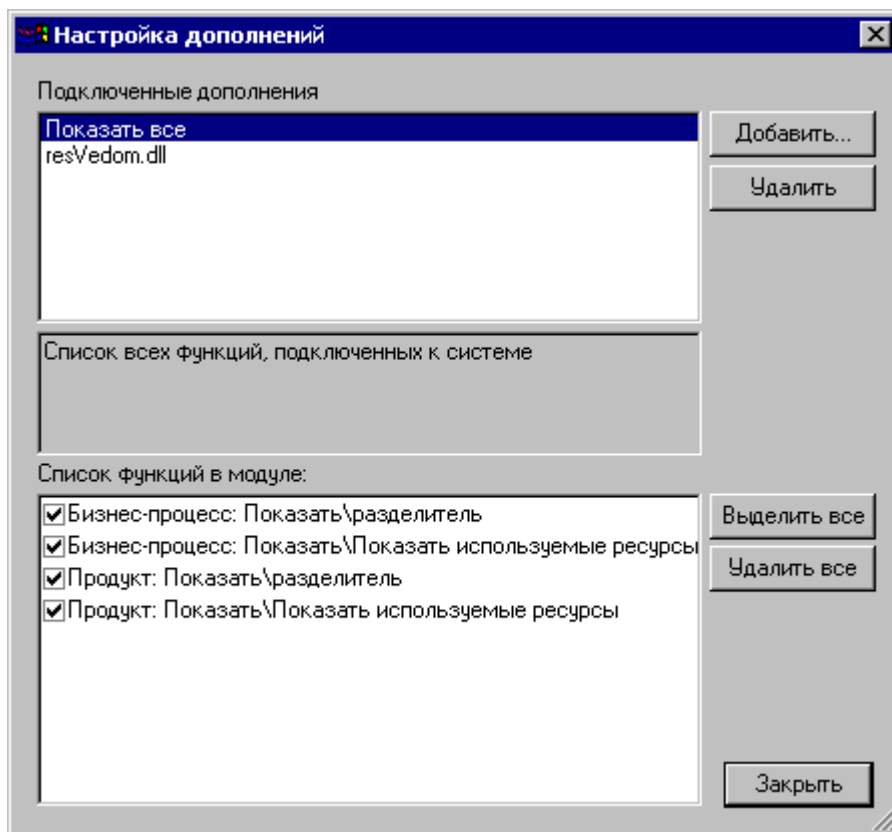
Настройка дополнений

Подключенные дополнения

Показать все
resVedom.dll

Добавить...

Удалить

Список всех функций, подключенных к системе

Список функций в модуле:

Бизнес-процесс: Показать\разделитель
Бизнес-процесс: Показать\Показать используемые ресурсы
Продукт: Показать\разделитель
Продукт: Показать\Показать используемые ресурсы

Выделить все

Удалить все

Закрыть